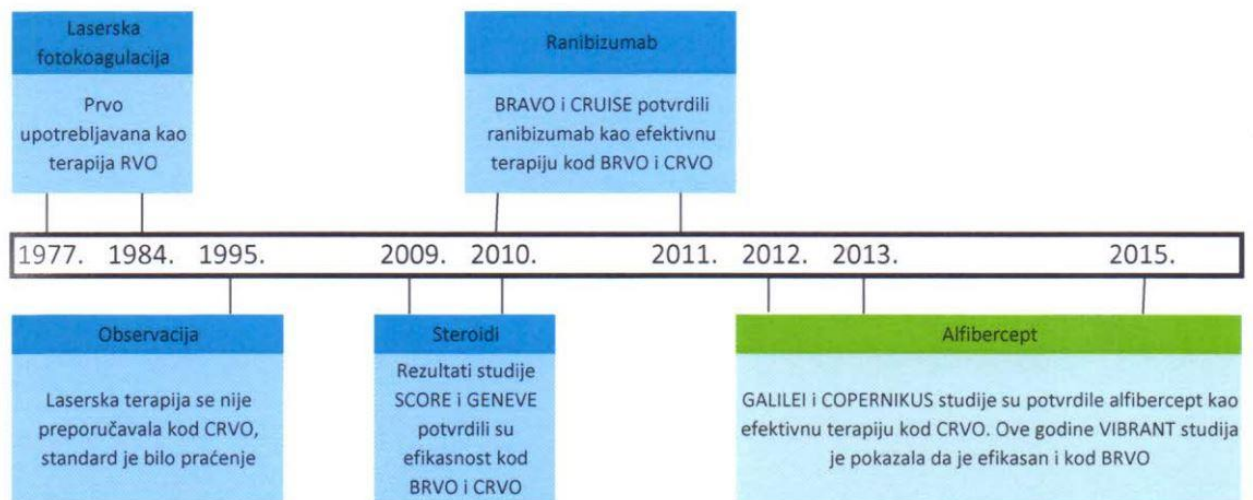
Laserska fotokoagulacija

Prvo upotrebljavana kao terapija RVO

Ranibizumab

BRAVO i CRUISE potvrdili ranibizumab kao efektivnu terapiju kod BRVO i CRVO

1977. 1984. 1995. 2009. 2010. 2011. 2012. 2013. 2015.

Observacija

Laserska terapija se nije preporučavala kod CRVO, standard je bilo praćenje

Steroidi

Rezultati studije SCORE i GENEVE potvrdili su efikasnost kod BRVO i CRVO

Alfibercept

GALILEI i COPERNIKUS studije su potvrdile alfibercept kao efektivnu terapiju kod CRVO. Ove godine VIBRANT studija je pokazala da je efikasan i kod BRVO